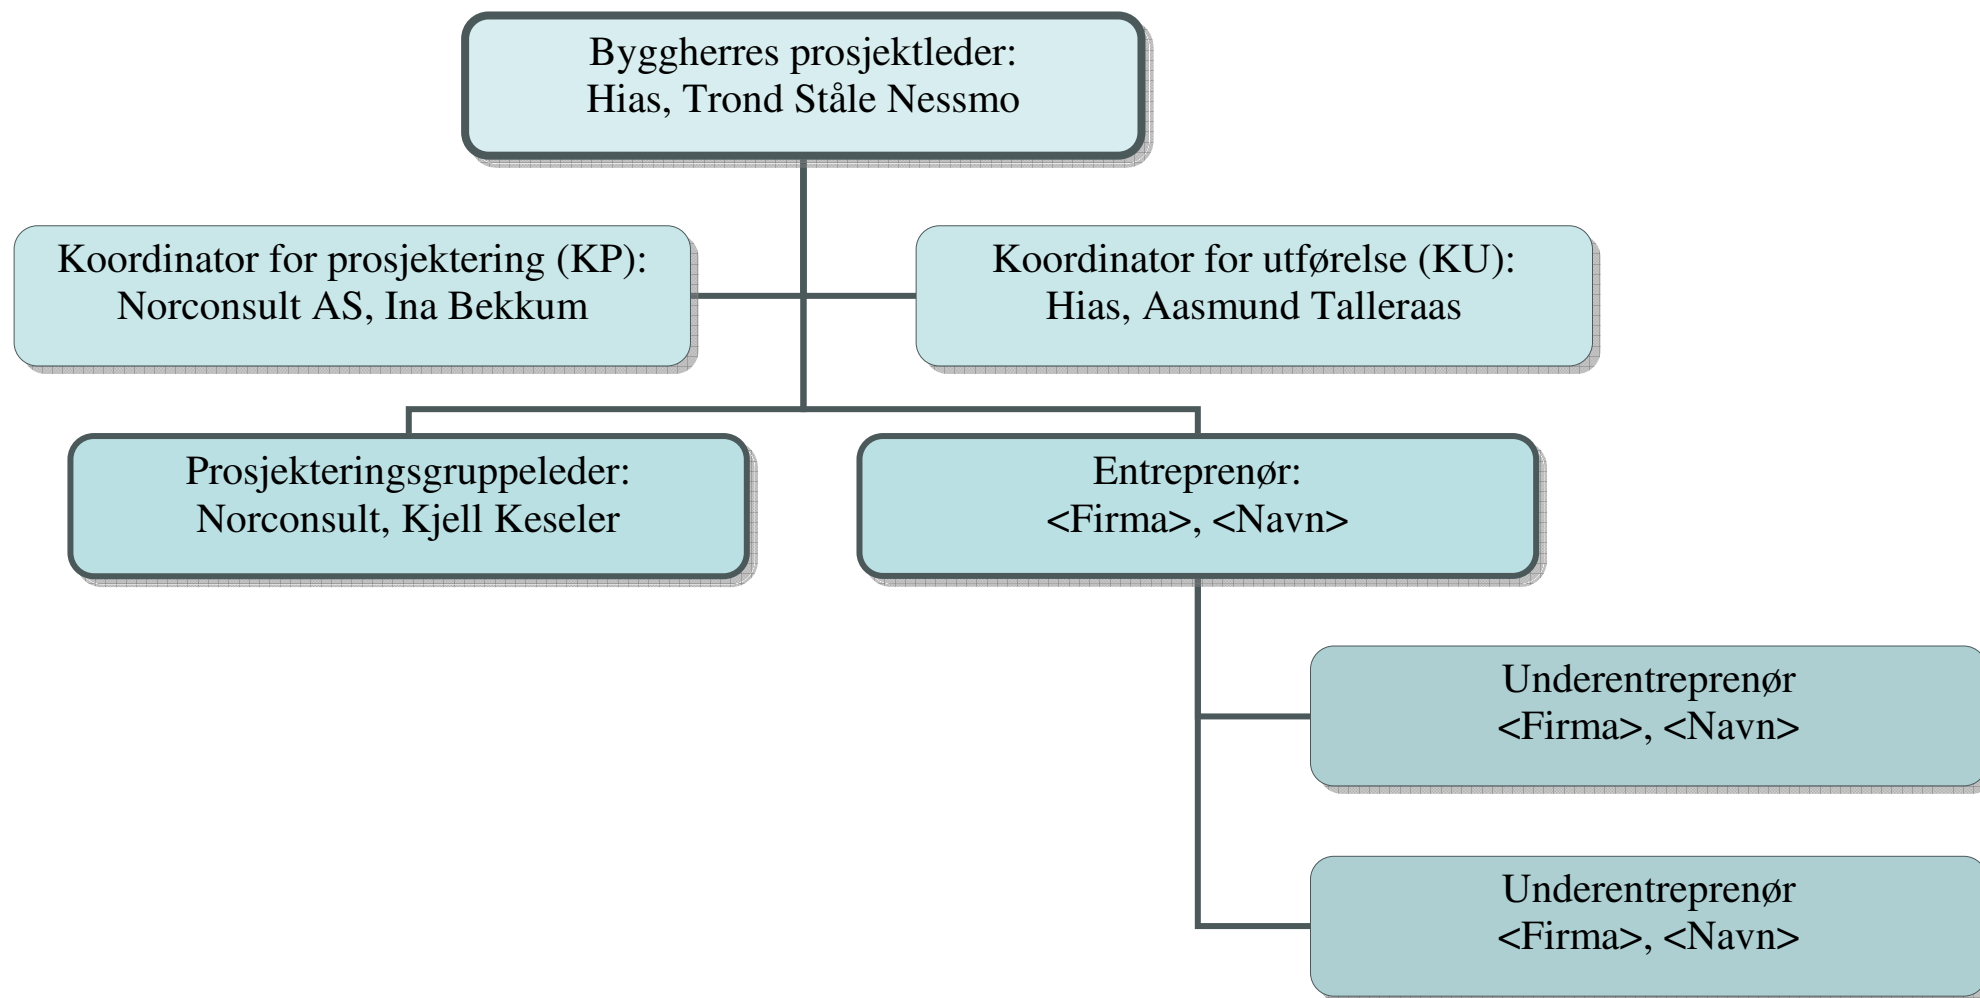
Byggherres prosjektleder:
Hias, Trond Ståle Nessmo

Koordinator for prosjektering (KP):
Norconsult AS, Ina Bekkum

Koordinator for utførelse (KU):
Hias, Aasmund Talleraas

Prosjekteringsgruppeleder:
Norconsult, Kjell Keseler

Entreprenør:
<Firma>, <Navn>

Underentreprenør
<Firma>, <Navn>

Underentreprenør
<Firma>, <Navn>